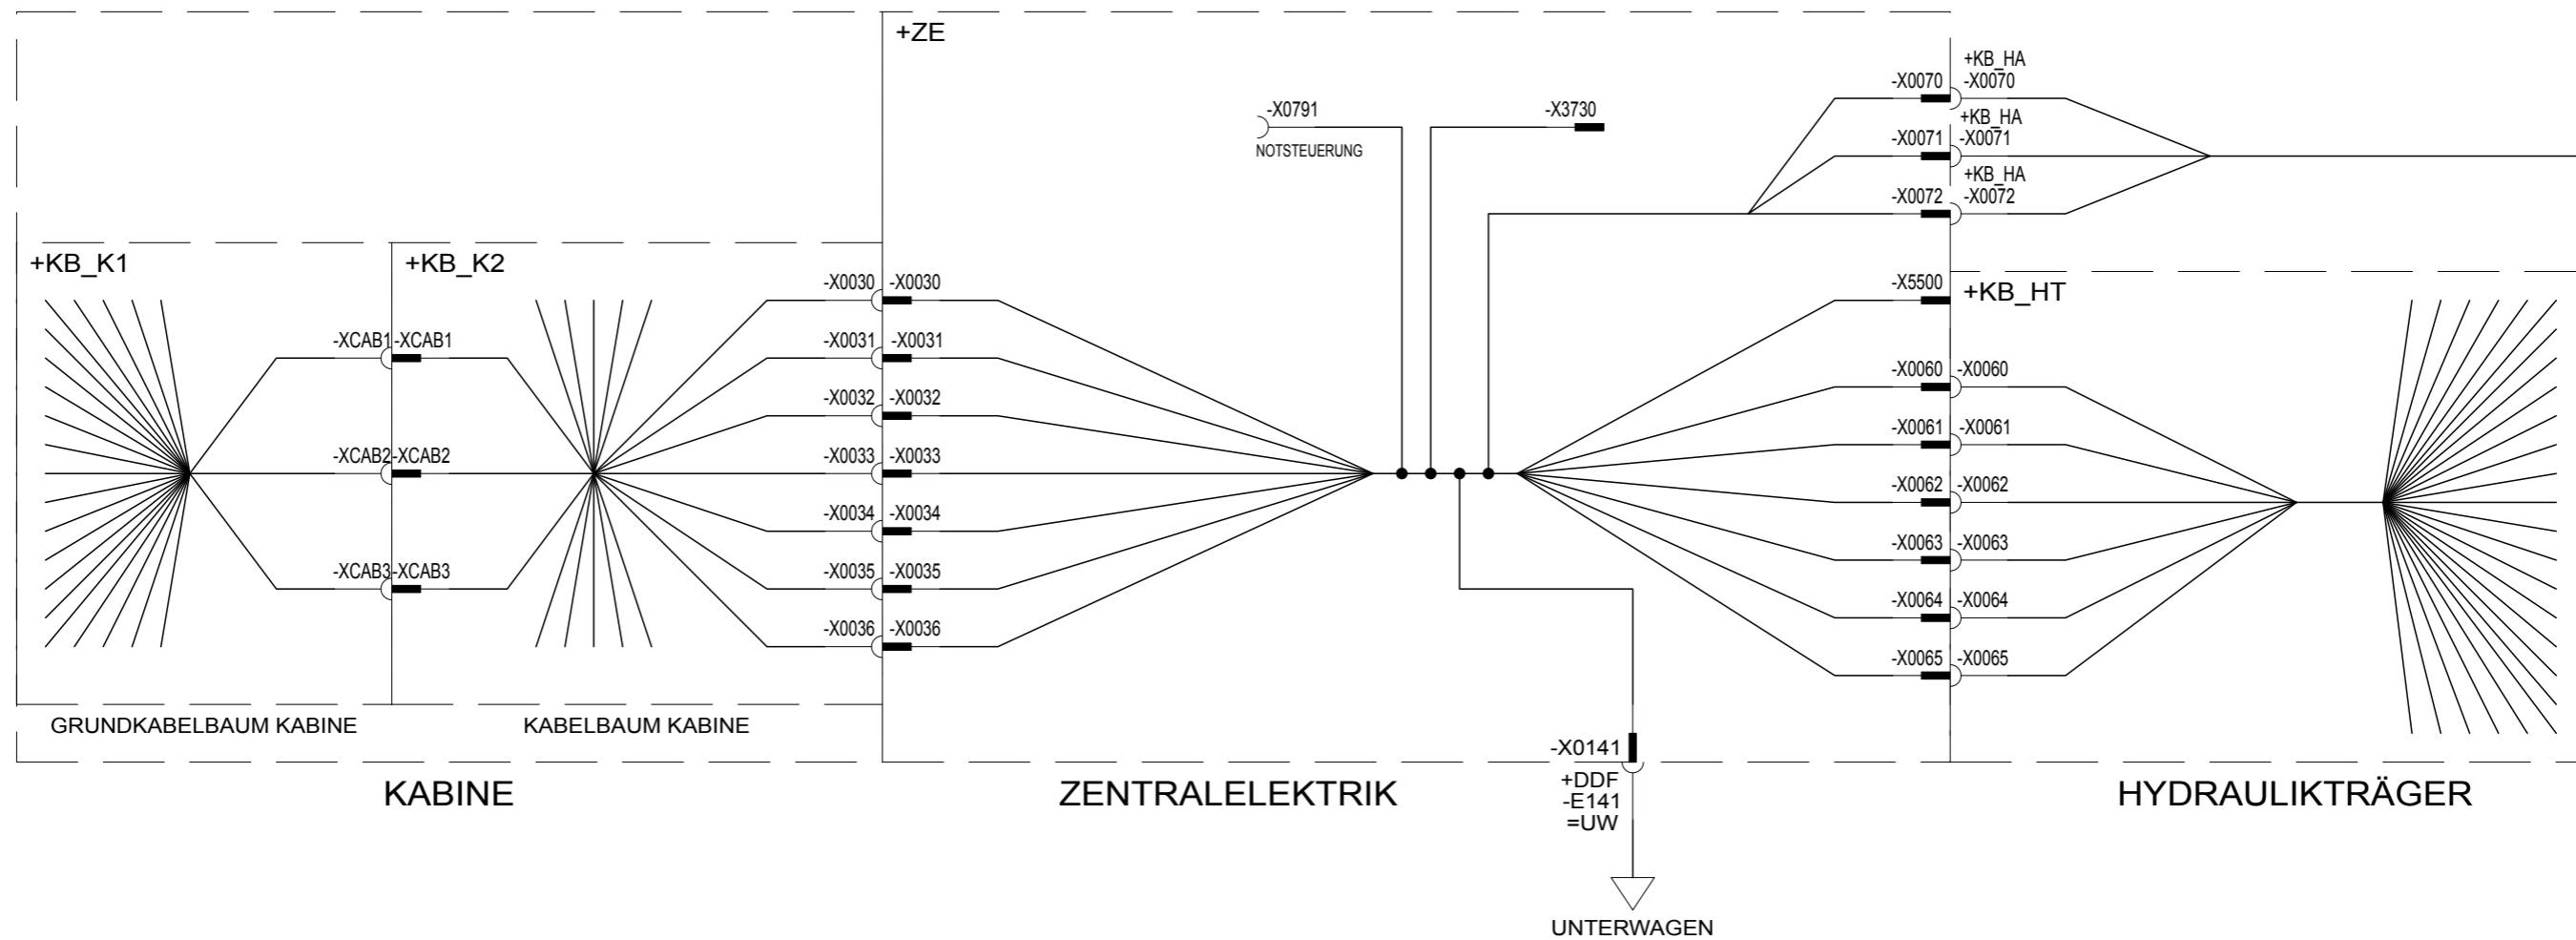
+ZE

-X0791
NOTSTEUERUNG

-X3730

-X0070 +KB_HA -X0070
-X0071 +KB_HA -X0071
-X0072 +KB_HA -X0072

+KB_K1

+KB_K2

-X0030 -X0030
-X0031 -X0031
-X0032 -X0032
-X0033 -X0033
-X0034 -X0034
-X0035 -X0035
-X0036 -X0036

-XCAB1 -XCAB1
-XCAB2 -XCAB2
-XCAB3 -XCAB3

-X5500
+KB_HT

-X0060 -X0060
-X0061 -X0061
-X0062 -X0062
-X0063 -X0063
-X0064 -X0064
-X0065 -X0065

GRUNDKABELBAUM KABINE

KABELBAUM KABINE

-X0141
+DDF
-E141
=UW

KABINE

ZENTRALELEKTRIK

HYDRAULIKTRÄGER

UNTERWAGEN